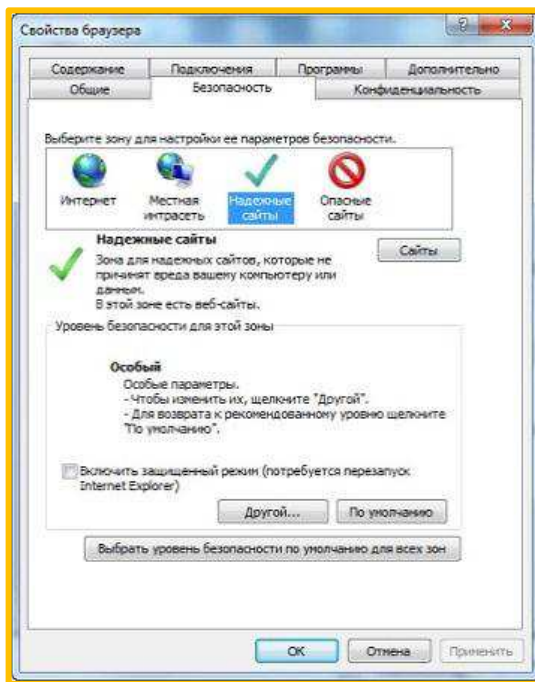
Свойства браузера

?

x

Содержание

Подключения

Программы

Дополнительно

Общие

Безопасность

Конфиденциальность

Выберите зону для настройки ее параметров безопасности.

Интернет

Местная интрасеть

Надежные сайты

Опасные сайты

Надежные сайты

Зона для надежных сайтов, которые не причинят вреда вашему компьютеру или данным.
В этой зоне есть веб-сайты.

Сайты

Уровень безопасности для этой зоны

Особый

Особые параметры.
- Чтобы изменить их, щелкните "Другой".
- Для возврата к рекомендованному уровню щелкните "По умолчанию".

Включить защищенный режим (потребуется перезапуск Internet Explorer)

Другой...

По умолчанию

Выбрать уровень безопасности по умолчанию для всех зон

ОК

Отмена

Применить